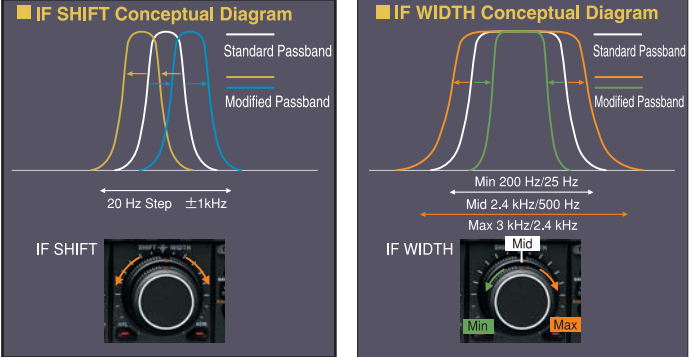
IF SHIFT Conceptual Diagram

Standard Passband

Modified Passband

20 Hz Step ±1kHz

IF SHIFT

SHIFT WIDTH

IF WIDTH Conceptual Diagram

Standard Passband

Modified Passband

Min 200 Hz/25 Hz

Mid 2.4 kHz/500 Hz

Max 3 kHz/2.4 kHz

IF WIDTH

Mid

Min

Max